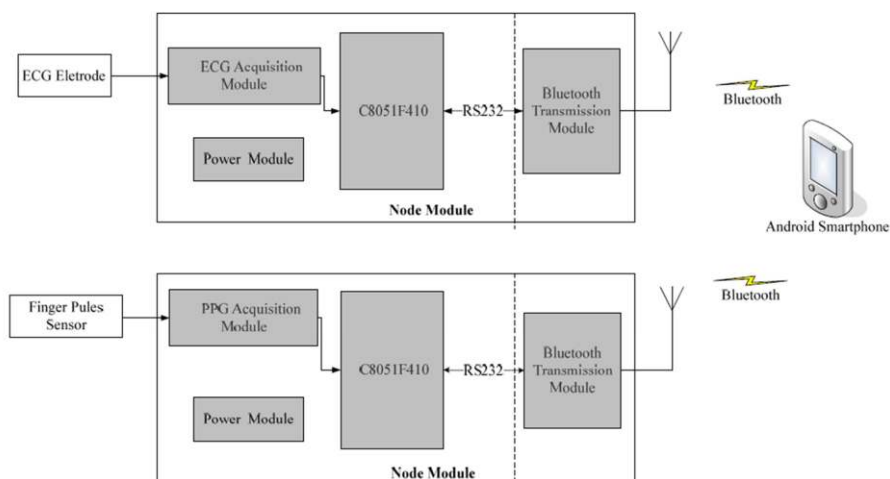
ECG Eletrode

ECG Acquisition Module

C8051F410

RS232

Bluetooth Transmission Module

Bluetooth

Power Module

Node Module

Android Smartphone

Finger Pules Sensor

PPG Acquisition Module

C8051F410

RS232

Bluetooth Transmission Module

Bluetooth

Power Module

Node Module